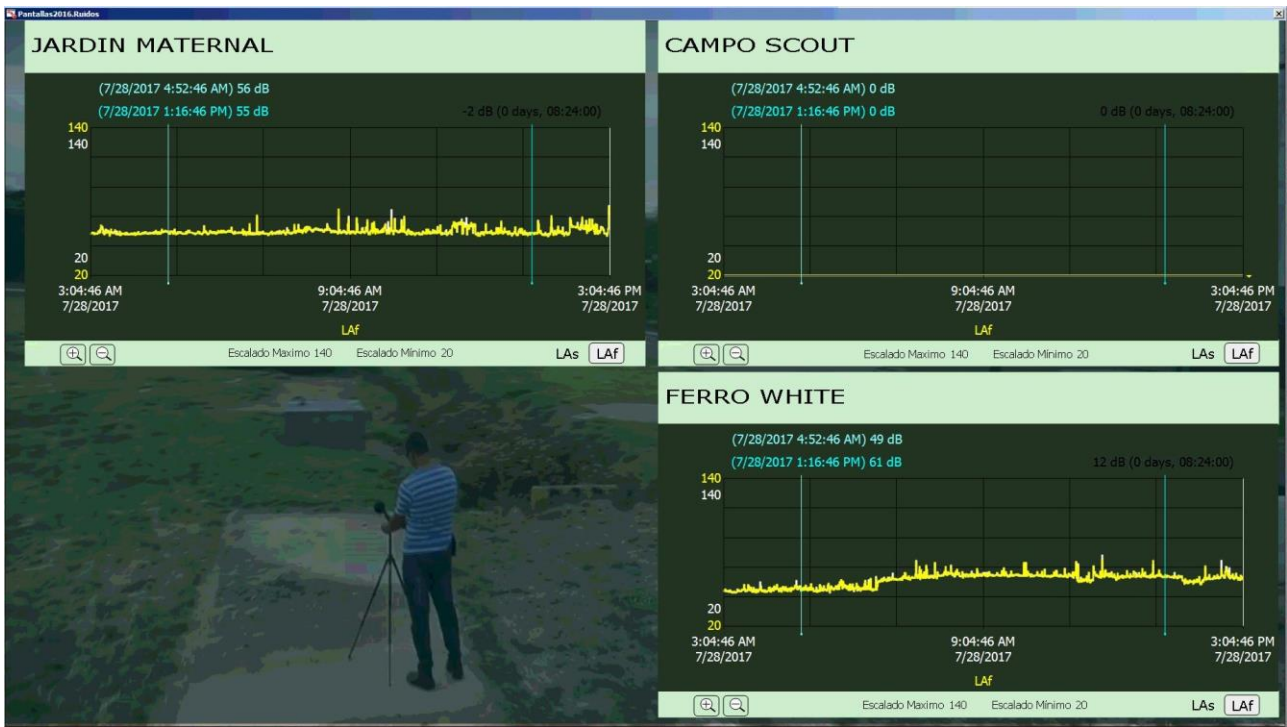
Pantallas2016.Ruidos

JARDIN MATERNAL

(7/28/2017 4:52:46 AM) 56 dB
(7/28/2017 1:16:46 PM) 55 dB
-2 dB (0 days, 08:24:00)
140
140
20
20
3:04:46 AM 7/28/2017
9:04:46 AM 7/28/2017
3:04:46 PM 7/28/2017
LAf
Escalado Maximo 140 Escalado Minimo 20
LAs LAf

CAMPO SCOUT

(7/28/2017 4:52:46 AM) 0 dB
(7/28/2017 1:16:46 PM) 0 dB
0 dB (0 days, 08:24:00)
140
140
20
20
3:04:46 AM 7/28/2017
9:04:46 AM 7/28/2017
3:04:46 PM 7/28/2017
LAf
Escalado Maximo 140 Escalado Minimo 20
LAs LAf

FERRO WHITE

(7/28/2017 4:52:46 AM) 49 dB
(7/28/2017 1:16:46 PM) 61 dB
12 dB (0 days, 08:24:00)
140
140
20
20
3:04:46 AM 7/28/2017
9:04:46 AM 7/28/2017
3:04:46 PM 7/28/2017
LAf
Escalado Maximo 140 Escalado Minimo 20
LAs LAf